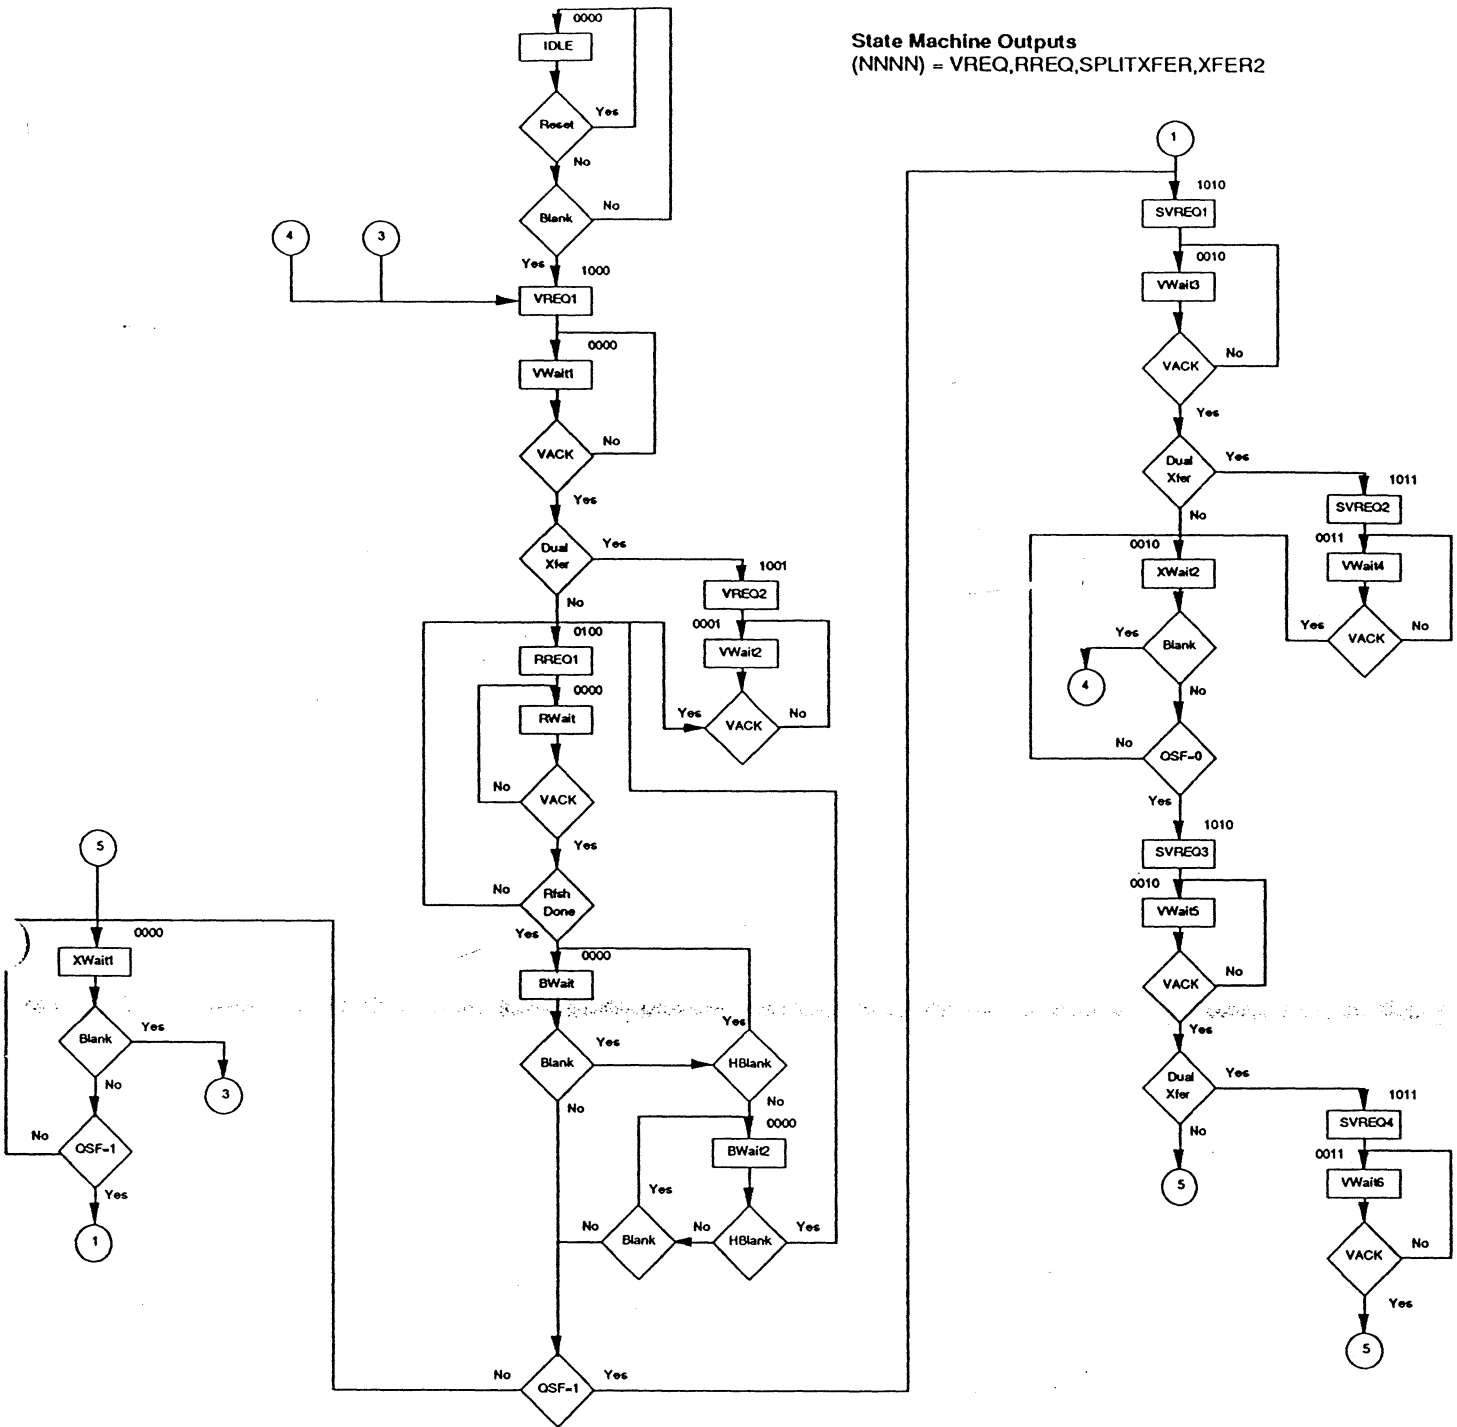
State Machine Outputs
(NNNN) = VREQ,RREQ,SPLITXFER,XFER2

0000
IDLE
Reset
Yes
No
Blank
No
4
3
Yes
1000
VREQ1
0000
VWait1
VACK
No
Yes
Dual Xfer
Yes
1001
VREQ2
No
0100
0001
RREQ1
VWait2
0000
RWait
Yes
VACK
No
No
VACK
Yes
No
Rfsh Done
Yes
0000
BWait
Yes
Blank
Yes
HBlank
No
No
0000
BWait2
Yes
No
Blank
No
HBlank
Yes
No
QSF=1
Yes

5
0000
XWait1
Blank
Yes
3
No
No
QSF=1
Yes
1

1
1010
SVREQ1
0010
VWait3
VACK
No
Yes
Dual Xfer
Yes
1011
SVREQ2
No
0010
0011
XWait2
VWait4
Yes
Blank
Yes
VACK
No
4
No
No
QSF=0
Yes
1010
SVREQ3
0010
VWait5
VACK
No
Yes
Dual Xfer
Yes
1011
SVREQ4
No
0011
VWait6
5
VACK
No
Yes
5